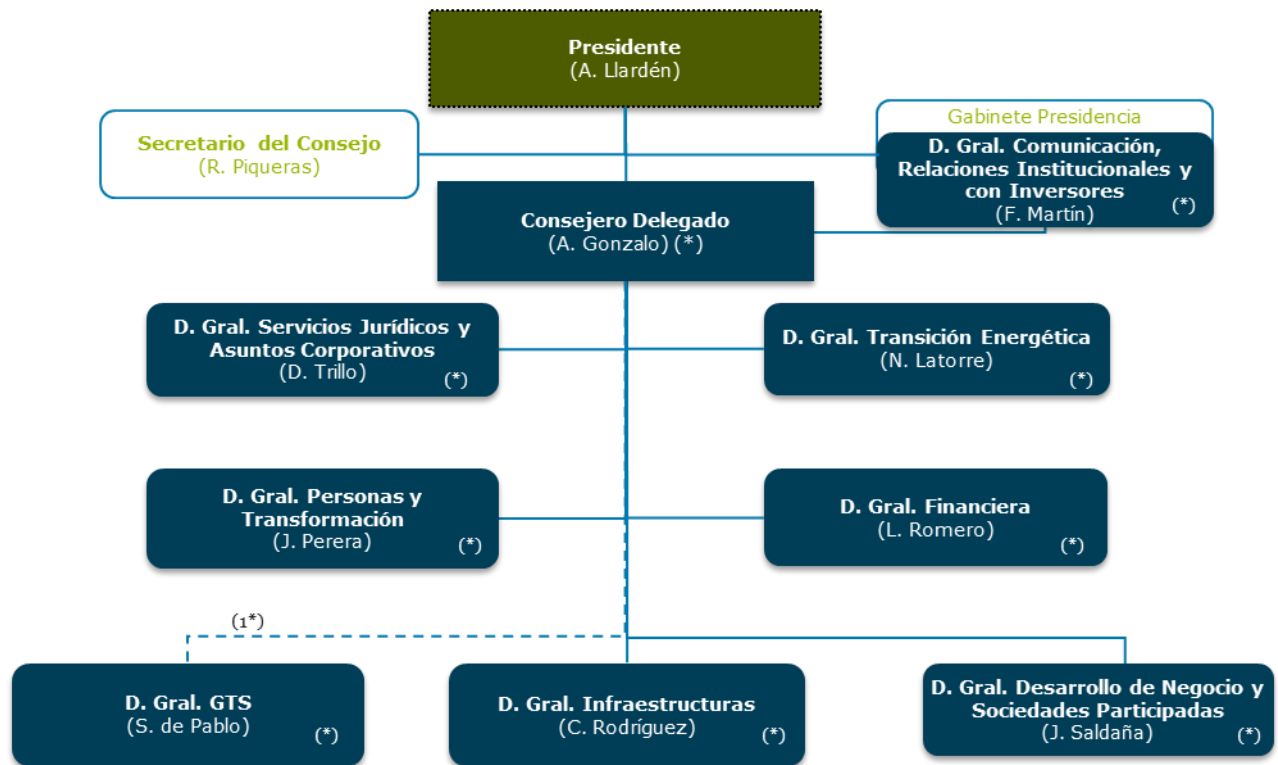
Presidente
(A. Llardén)

Secretario del Consejo
(R. Piqueras)

Gabinete Presidencia
D. Gral. Comunicación, Relaciones Institucionales y con Inversores
(F. Martín) (*)

Consejero Delegado
(A. Gonzalo) (*)

D. Gral. Servicios Jurídicos y Asuntos Corporativos
(D. Trillo) (*)

D. Gral. Transición Energética
(N. Latorre) (*)

D. Gral. Personas y Transformación
(J. Perera) (*)

D. Gral. Financiera
(L. Romero) (*)

(1*)

D. Gral. GTS
(S. de Pablo) (*)

D. Gral. Infraestructuras
(C. Rodríguez) (*)

D. Gral. Desarrollo de Negocio y Sociedades Participadas
(J. Saldaña) (*)